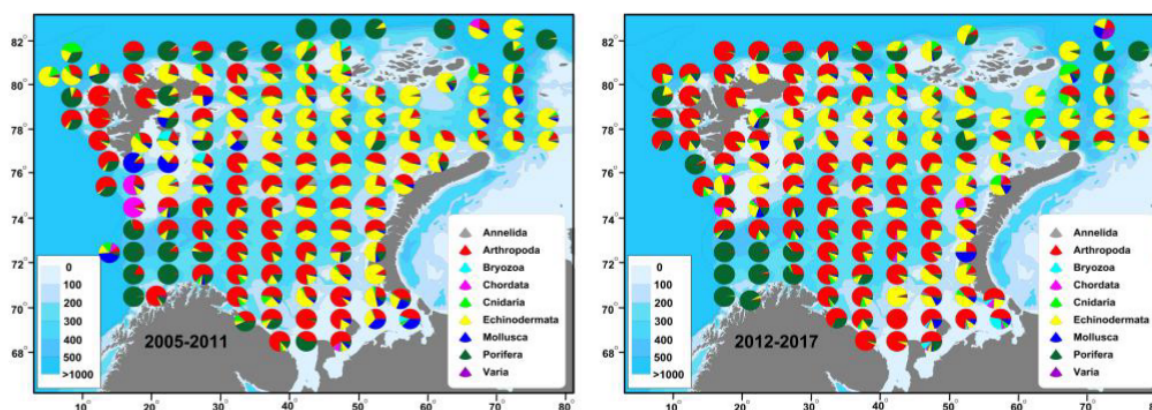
82°
80°
78°
76°
74°
72°
70°
68°
10°
20°
30°
40°
50°
60°
70°
80°
0
100
200
300
400
500
>1000
2005-2011
Annelida
Arthropoda
Bryozoa
Chordata
Cnidaria
Echinodermata
Mollusca
Porifera
Varia

82°
80°
78°
76°
74°
72°
70°
68°
10°
20°
30°
40°
50°
60°
70°
0
100
200
300
400
500
>1000
2012-2017
Annelida
Arthropoda
Bryozoa
Chordata
Cnidaria
Echinodermata
Mollusca
Porifera
Varia